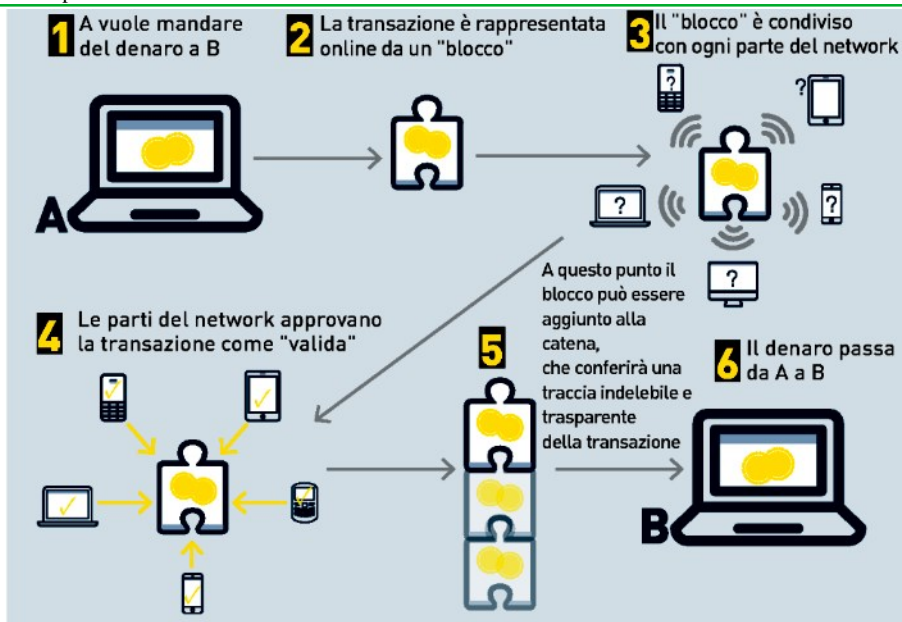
1 A vuole mandare del denaro a B

2 La transazione è rappresentata online da un "blocco"

3 Il "blocco" è condiviso con ogni parte del network

?

?

?

?

?

A

4 Le parti del network approvano la transazione come "valida"

A questo punto il blocco può essere aggiunto alla catena, che conferirà una traccia indelebile e trasparente della transazione

5

6 Il denaro passa da A a B

B